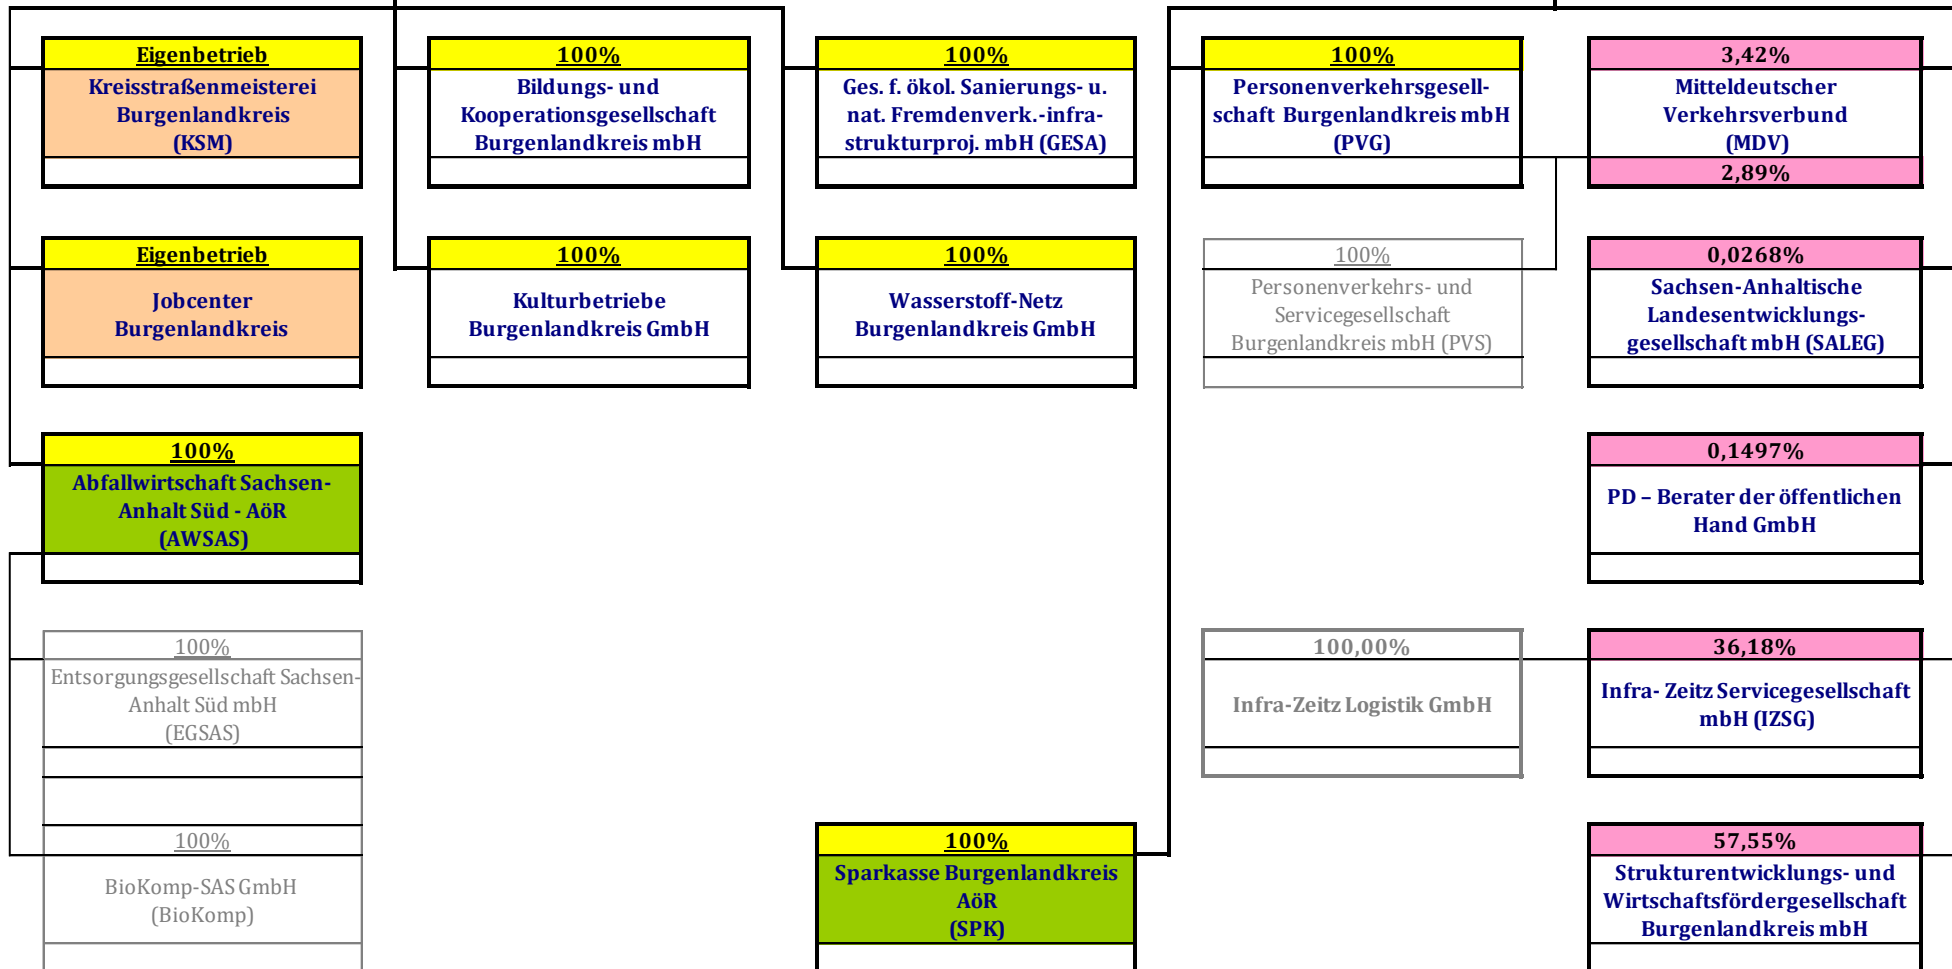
Eigenbetrieb
Kreisstraßenmeisterei Burgenlandkreis (KSM)

100%
Bildungs- und Kooperationsgesellschaft Burgenlandkreis mbH

100%
Ges. f. ökol. Sanierungs- u. nat. Fremdenverk.-infrastrukturproj. mbH (GESA)

100%
Personenverkehrsgesellschaft Burgenlandkreis mbH (PVG)

3,42%
Mitteldeutscher Verkehrsverbund (MDV)
2,89%

Eigenbetrieb
Jobcenter Burgenlandkreis

100%
Kulturbetriebe Burgenlandkreis GmbH

100%
Wasserstoff-Netz Burgenlandkreis GmbH

100%
Personenverkehrs- und Servicegesellschaft Burgenlandkreis mbH (PVS)

0,0268%
Sachsen-Anhaltische Landesentwicklungsgesellschaft mbH (SALEG)

100%
Abfallwirtschaft Sachsen-Anhalt Süd - AöR (AWSAS)

0,1497%
PD – Berater der öffentlichen Hand GmbH

100%
Entsorgungsgesellschaft Sachsen-Anhalt Süd mbH (EGSAS)

100,00%
Infra-Zeitz Logistik GmbH

36,18%
Infra- Zeitz Servicegesellschaft mbH (IZSG)

100%
BioKomp-SAS GmbH (BioKomp)

100%
Sparkasse Burgenlandkreis AöR (SPK)

57,55%
Strukturentwicklungs- und Wirtschaftsfördergesellschaft Burgenlandkreis mbH